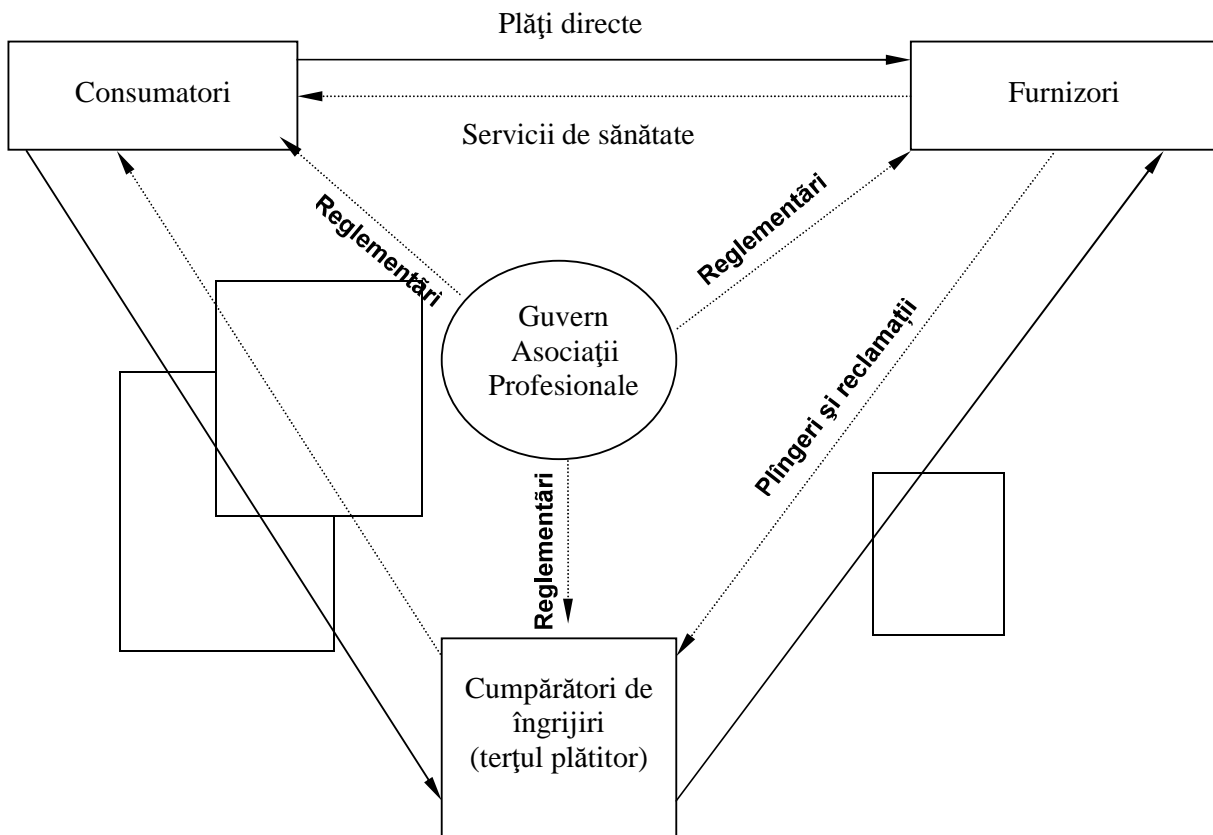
Plăţi directe

Consumatori

Furnizori

Servicii de sănătate

Reglementări

Reglementări

Guvern
Asociaţii
Profesionale

Reglementări

Plîngeri şi reclamaţii

Cumpărători de îngrijiri (terţul plătitor)